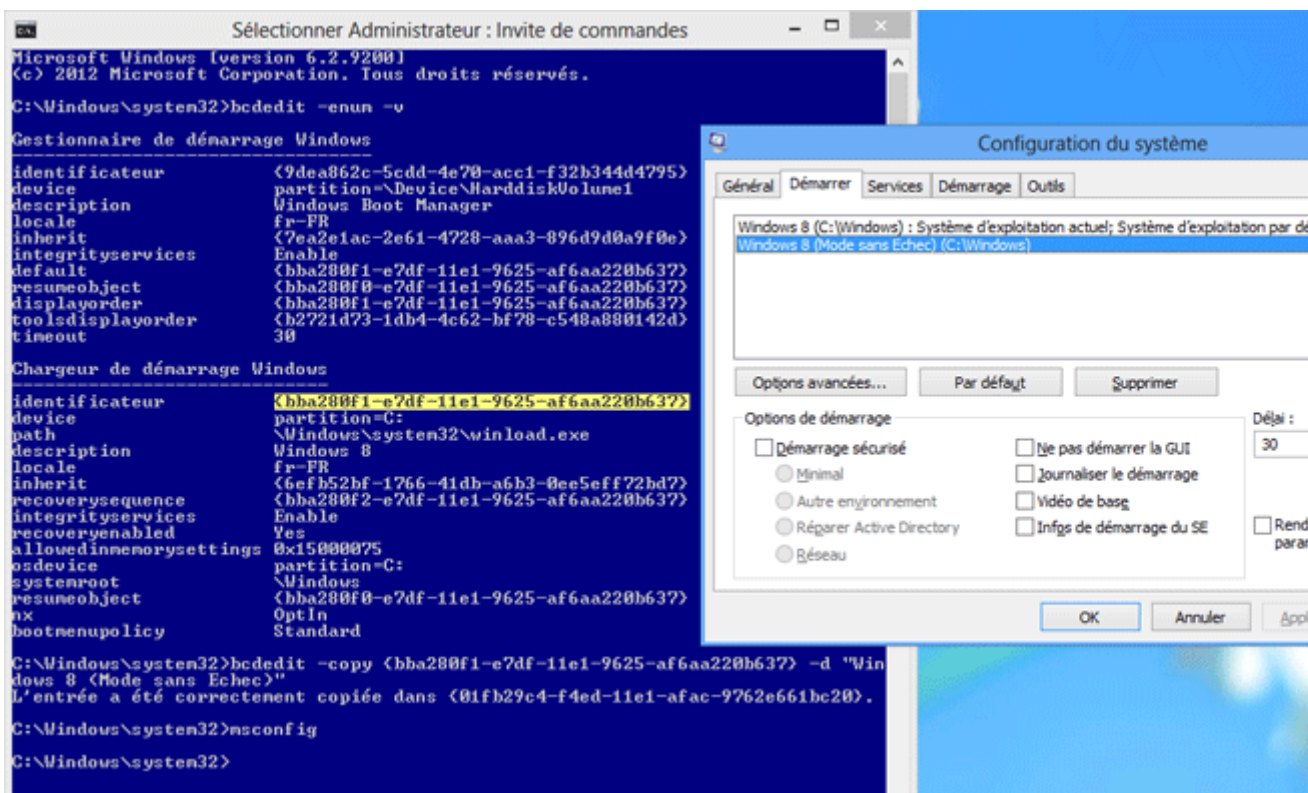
Sélectionner Administrateur : Invite de commandes

Microsoft Windows [version 6.2.9200]
(c) 2012 Microsoft Corporation. Tous droits réservés.

C:\Windows\system32>bcdedit -enum -v

Gestionnaire de démarrage Windows

| | |
|---|---|
| identificateur | {9dea862c-5cdd-4e70-acc1-f32b344d4795} |
| device | partition=\Device\HarddiskVolume1 |
| description | Windows Boot Manager |
| locale | fr-FR |
| inherit | {7ea2e1ac-2e61-4728-aaa3-896d9d0a9f0e} |
| integrityservices | Enable |
| default | {bba280f1-e7df-11e1-9625-af6aa220b637} |
| resumeobject | {bba280f0-e7df-11e1-9625-af6aa220b637} |
| displayorder | {bba280f1-e7df-11e1-9625-af6aa220b637} |
| toolsdisplayorder | {b2721d73-1db4-4c62-bf78-c548a880142d} |
| timeout | 30 |

Chargeur de démarrage Windows

| | |
|---|---|
| identificateur | {bba280f1-e7df-11e1-9625-af6aa220b637} |
| device | partition=C: |
| path | \Windows\system32\winload.exe |
| description | Windows 8 |
| locale | fr-FR |
| inherit | {6efb52bf-1766-41db-a6b3-0ee5eff72bd7} |
| recoverysequence | {bba280f2-e7df-11e1-9625-af6aa220b637} |
| integrityservices | Enable |
| recoveryenabled | Yes |
| allowedinmemorysettings | 0x15000075 |
| osdevice | partition=C: |
| systemroot | \Windows |
| resumeobject | {bba280f0-e7df-11e1-9625-af6aa220b637} |
| nx | OptIn |
| bootmenupolicy | Standard |

C:\Windows\system32>bcdedit -copy {bba280f1-e7df-11e1-9625-af6aa220b637} -d "Windows 8 (Mode sans Echec)"
L'entrée a été correctement copiée dans {01fb29c4-f4ed-11e1-afac-9762e661bc20}.

C:\Windows\system32>msconfig

C:\Windows\system32>

Configuration du système

Général | Démarrer | Services | Démarrage | Outils

Windows 8 (C:\Windows) : Système d'exploitation actuel; Système d'exploitation par de
Windows 8 (Mode sans Echec) (C:\Windows)

Options avancées... | Par défaut | Supprimer

Options de démarrage
Démarrage sécurisé
Minimal
Autre environnement
Réparer Active Directory
Réseau
Ne pas démarrer la GUI
Journaliser le démarrage
Vidéo de base
Infos de démarrage du SE

Délai :
30

Rend
para

OK | Annuler | Appl